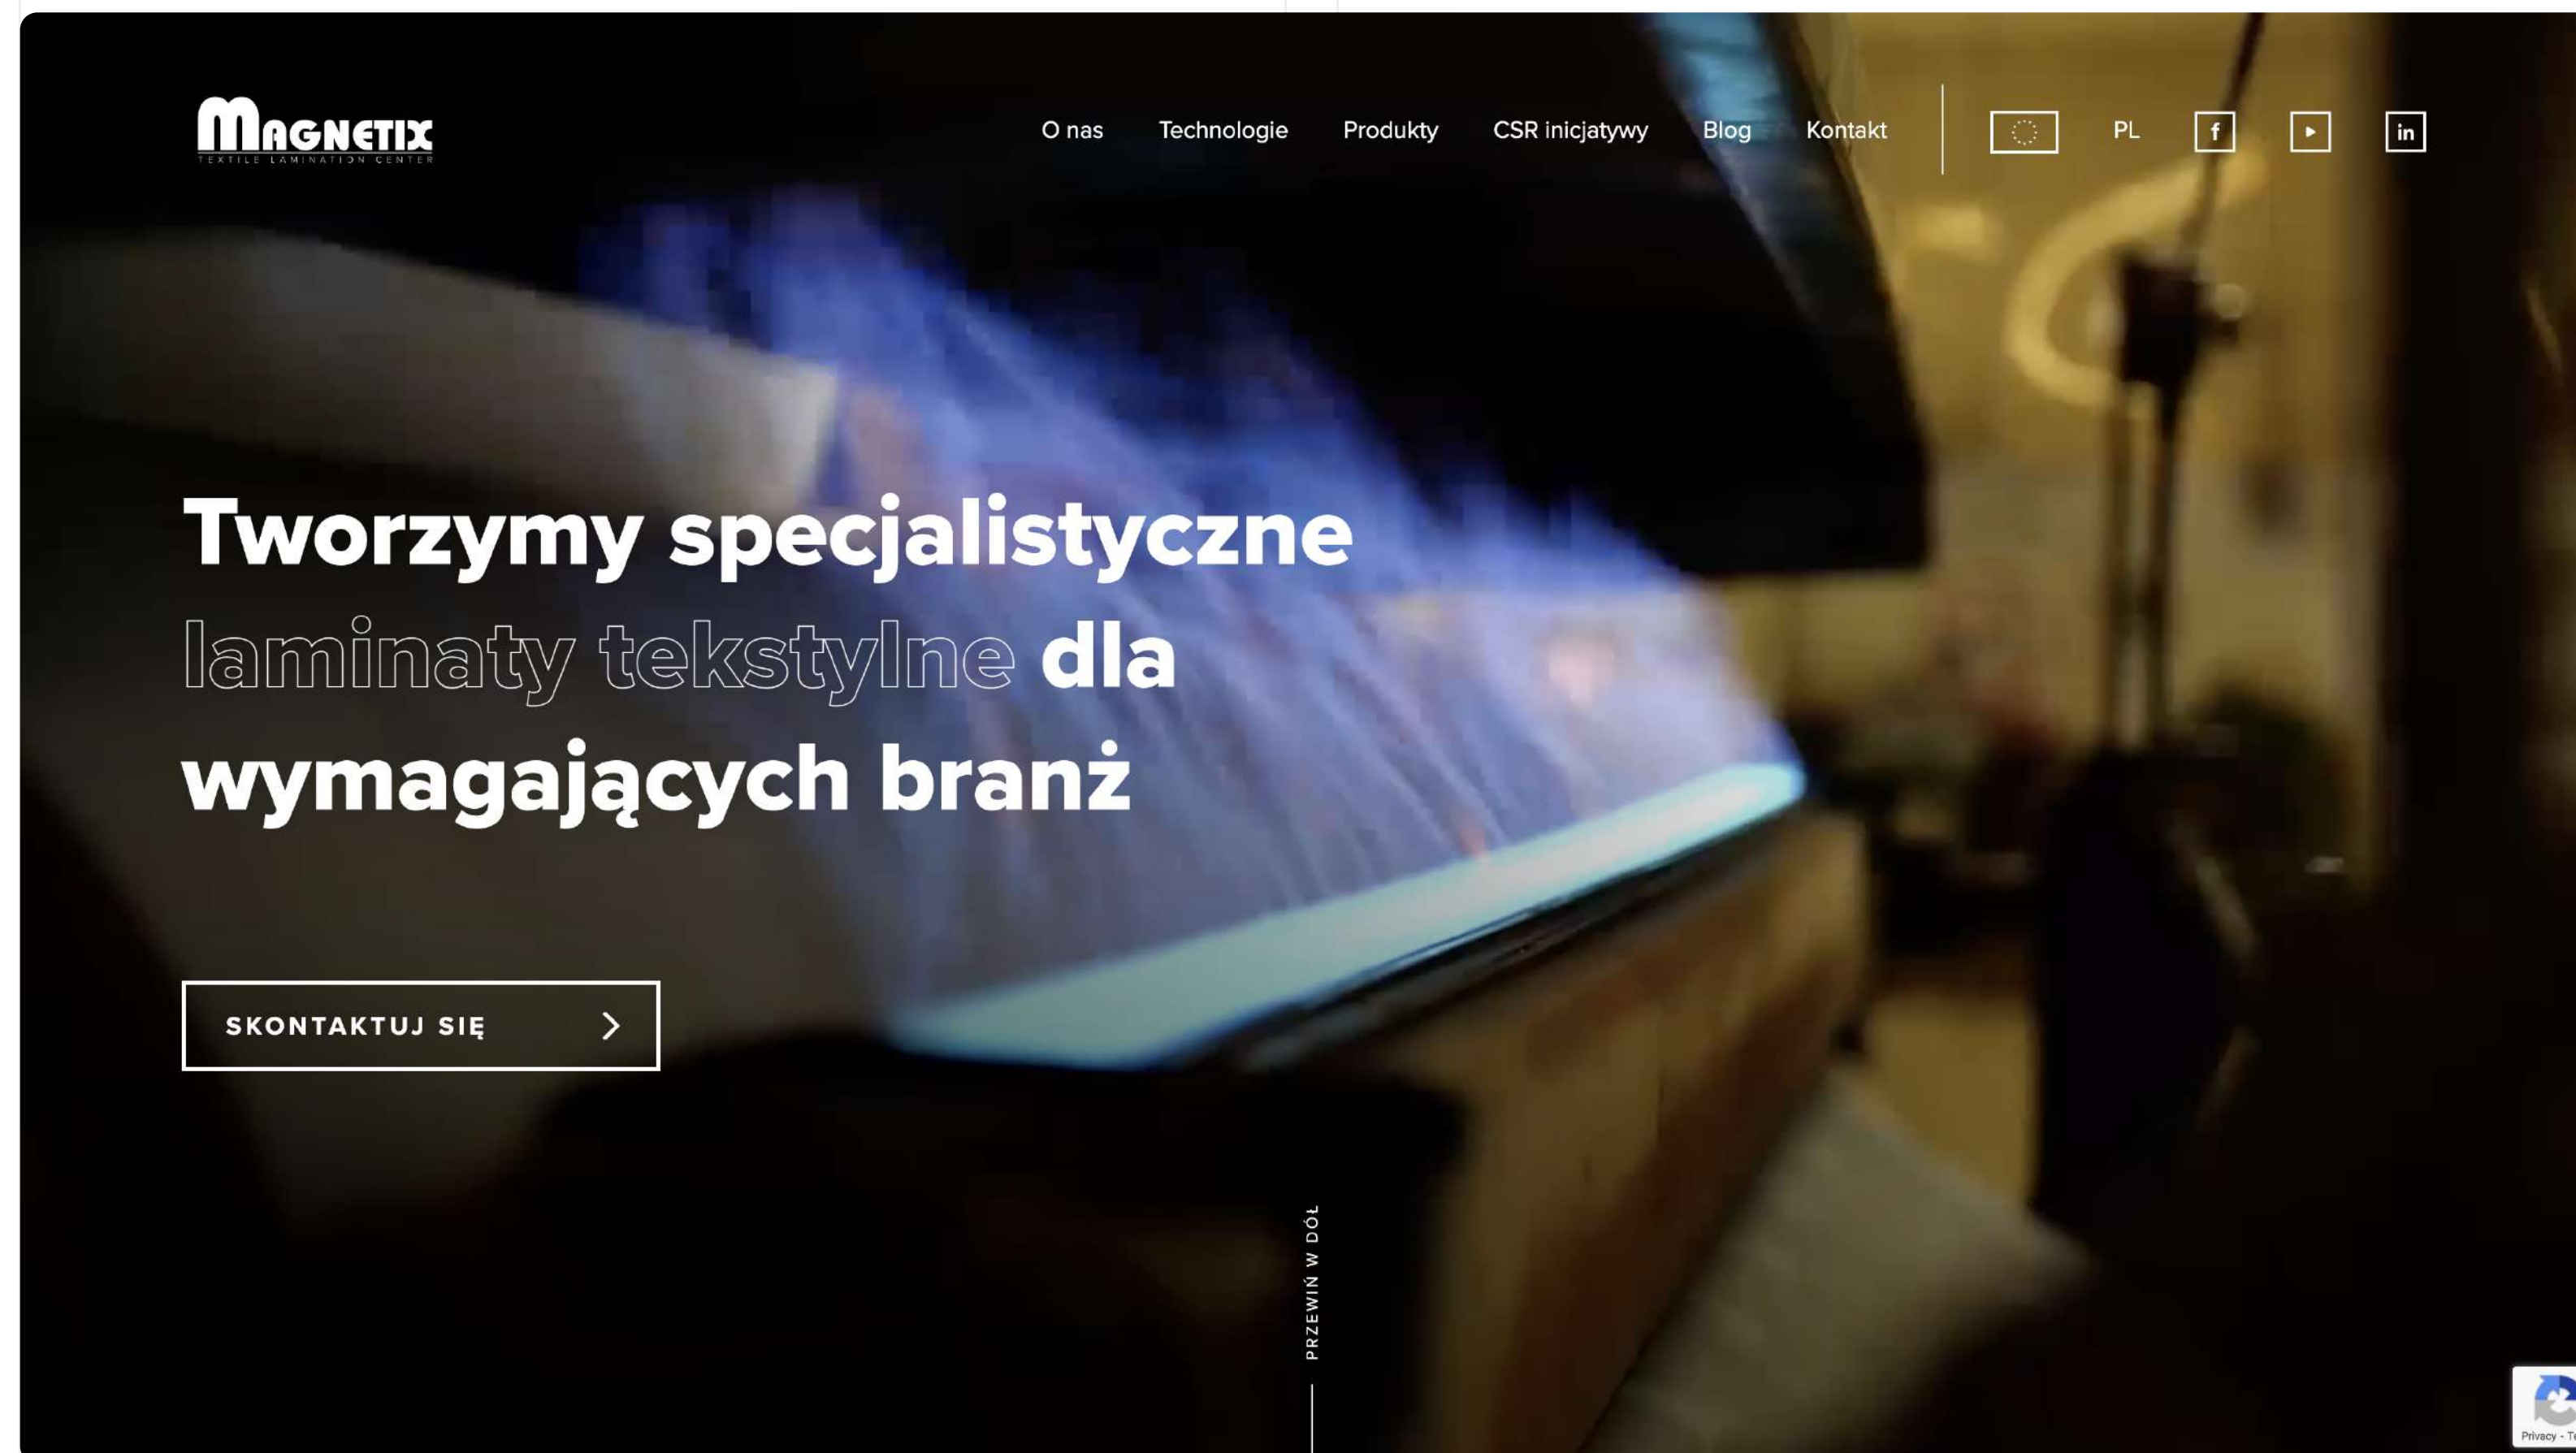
MAGNETIX
TEXTILE LAMINATION CENTER

O nas Technologie Produkty CSR inicjatywy Blog Kontakt PL f in

Tworzymy specjalistyczne laminaty tekstylne dla wymagających branż

SKONTAKTUJ SIĘ

PRZEWIŃ W DÓŁ

Privacy - T